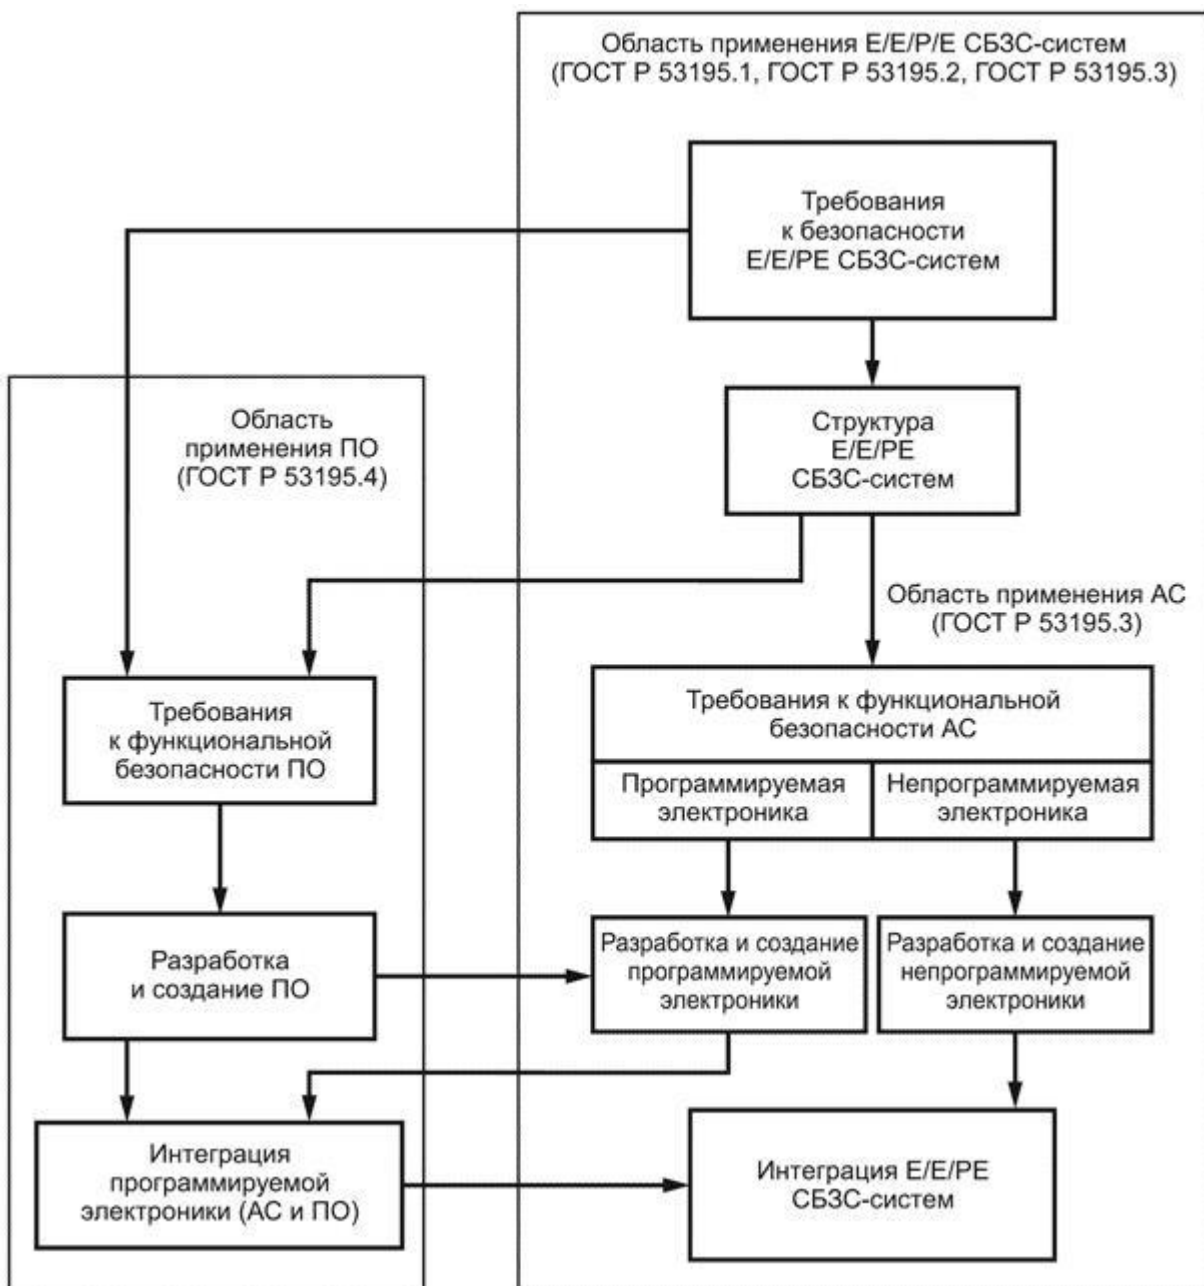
Область применения Е/Е/Р/Е СБЗС-систем
(ГОСТ Р 53195.1, ГОСТ Р 53195.2, ГОСТ Р 53195.3)

Требования к безопасности Е/Е/РЕ СБЗС-систем

Структура Е/Е/РЕ СБЗС-систем

Область применения ПО (ГОСТ Р 53195.4)

Область применения АС (ГОСТ Р 53195.3)

Требования к функциональной безопасности ПО

Требования к функциональной безопасности АС

| Программируемая электроника | Непрограммируемая электроника |
|---|---|

Разработка и создание ПО

Разработка и создание программируемой электроники

Разработка и создание непрограммируемой электроники

Интеграция программируемой электроники (АС и ПО)

Интеграция Е/Е/РЕ СБЗС-систем